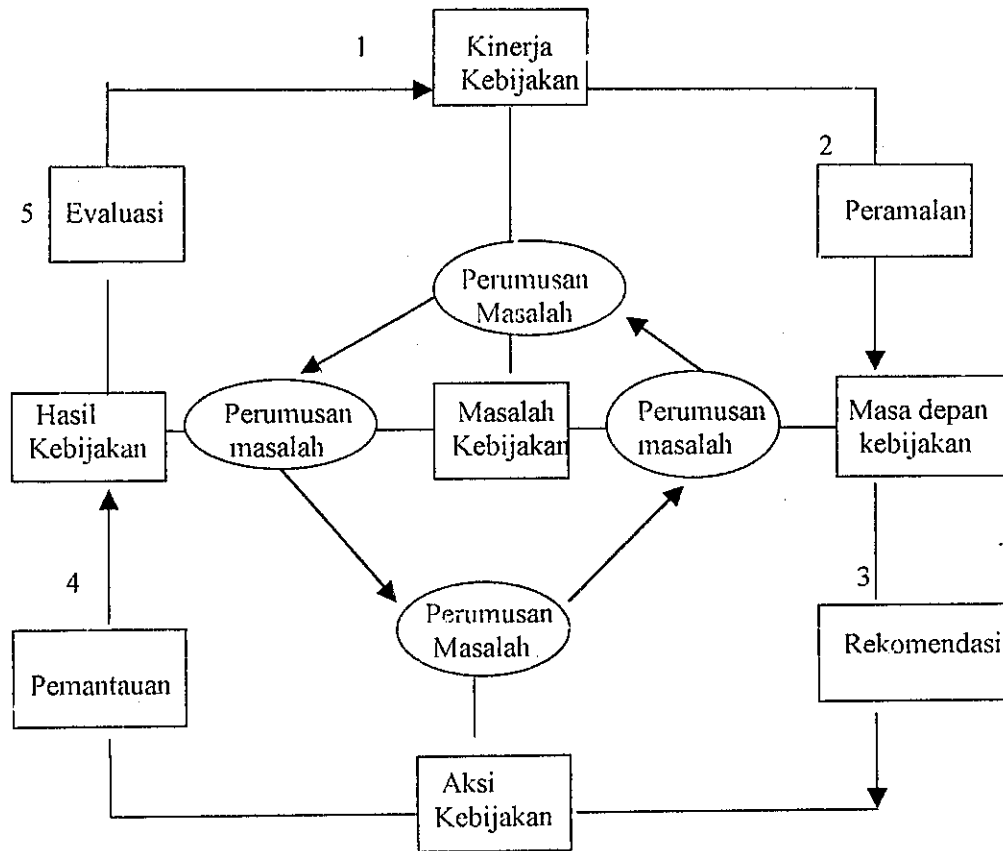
1

Kinerja Kebijakan

2

Peramalan

5

Evaluasi

Perumusan Masalah

Hasil Kebijakan

Perumusan masalah

Masalah Kebijakan

Perumusan masalah

Masa depan kebijakan

4

3

Perumusan Masalah

Pemantauan

Rekomendasi

Aksi Kebijakan